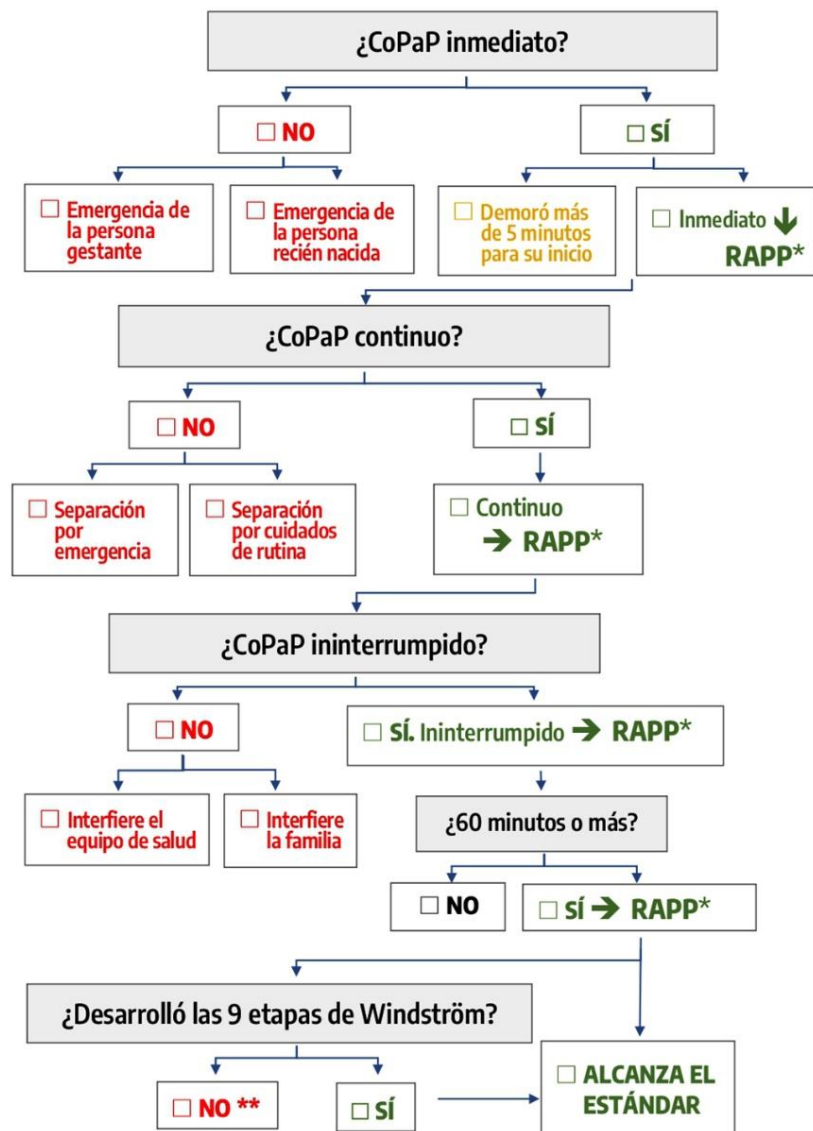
¿CoPaP inmediato?

☐ NO

☐ SÍ

☐ Emergencia de la persona gestante

☐ Emergencia de la persona recién nacida

☐ Demoró más de 5 minutos para su inicio

☐ Inmediato ↓ RAPP*

¿CoPaP continuo?

☐ NO

☐ SÍ

☐ Separación por emergencia

☐ Separación por cuidados de rutina

☐ Continuo → RAPP*

¿CoPaP ininterrumpido?

☐ NO

☐ SÍ. Ininterrumpido → RAPP*

☐ Interfiere el equipo de salud

☐ Interfiere la familia

¿60 minutos o más?

☐ NO

☐ SÍ → RAPP*

¿Desarrolló las 9 etapas de Windström?

☐ NO **

☐ SÍ

☐ ALCANZA EL ESTÁNDAR